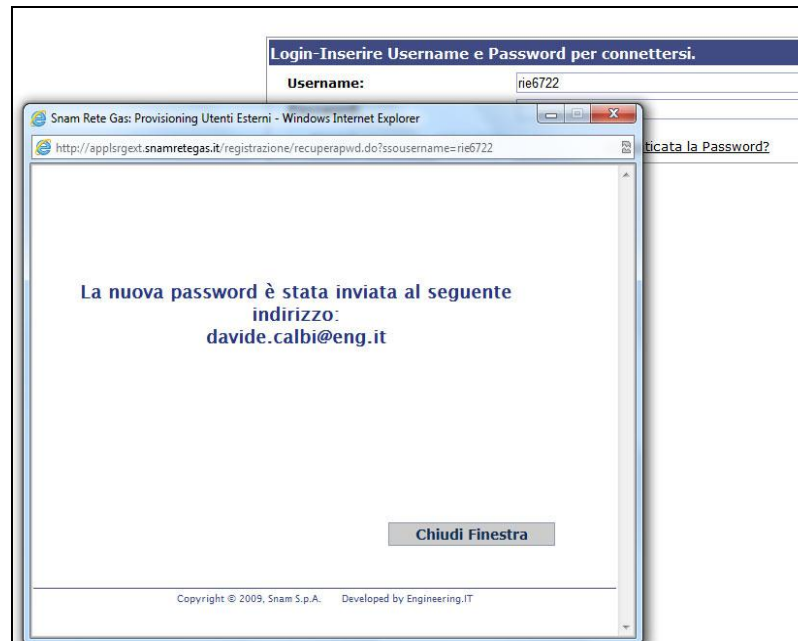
Login-Inserire Username e Password per connettersi.

Username: rie6722

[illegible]ticata la Password?

Snam Rete Gas: Provisioning Utenti Esterni - Windows Internet Explorer

http://applsrgext.snamretegas.it/registrazione/recuperapwd.do?ssousername=rie6722

La nuova password è stata inviata al seguente indirizzo: davide.calbi@eng.it

Chiudi Finestra

Copyright © 2009, Snam S.p.A. Developed by Engineering.IT